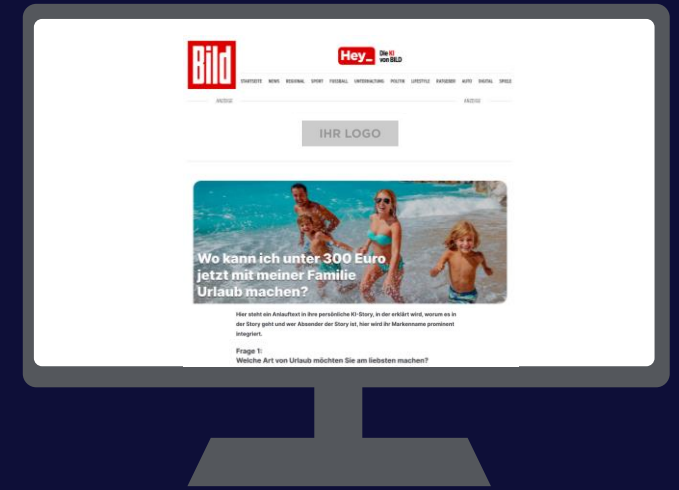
Bild

Hey_ Die KI von BILD

STARTSEITE NEWS REGIONAL SPORT FUSSBALL UNTERHALTUNG POLITIK LIFESTYLE RATGEBER AUTO DIGITAL SPIELE

ANZEIGE ANZEIGE

IHR LOGO

Wo kann ich unter 300 Euro jetzt mit meiner Familie Urlaub machen?

Hier steht ein Anlauftext in Ihre persönliche KI-Story, in der erklärt wird, worum es in der Story geht und wer Absender der Story ist, hier wird Ihr Markenname prominent integriert.

Frage 1:
Welche Art von Urlaub möchten Sie am liebsten machen?